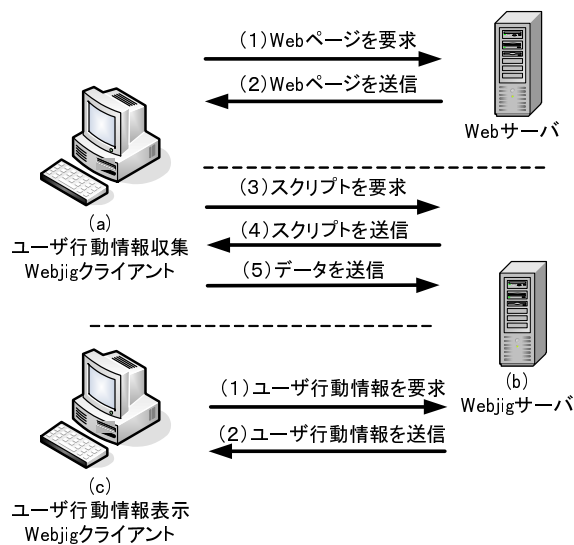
(1) Webページを要求

(2) Webページを送信

Webサーバ

(a)
ユーザ行動情報収集
Webjigクライアント

(3) スクリプトを要求

(4) スクリプトを送信

(5) データを送信

(b)
Webjigサーバ

(1) ユーザ行動情報を要求

(2) ユーザ行動情報を送信

(c)
ユーザ行動情報表示
Webjigクライアント